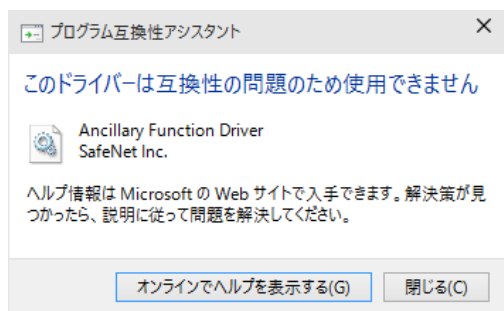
プログラム互換性アシスタント

×

このドライバーは互換性の問題のため使用できません

Ancillary Function Driver
SafeNet Inc.

ヘルプ情報は Microsoft の Web サイトで入手できます。解決策が見つかったら、説明に従って問題を解決してください。

オンラインでヘルプを表示する(G)

閉じる(C)